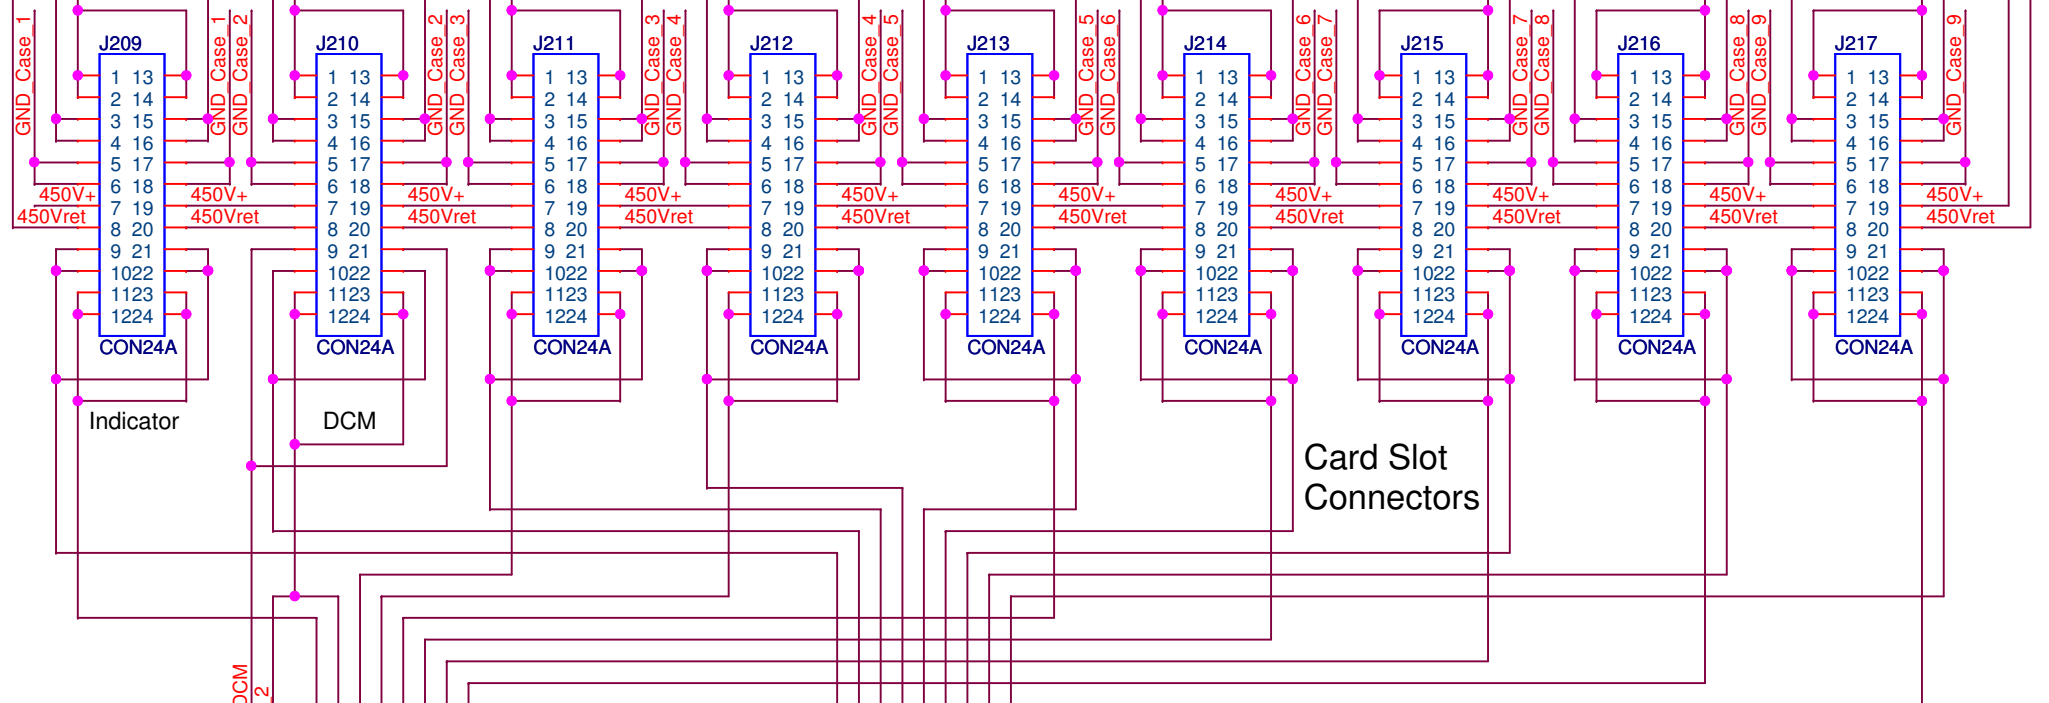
GND_Case_1
J209
1 13
2 14
3 15
4 16
5 17
6 18
7 19
8 20
9 21
1022
1123
1224
CON24A
450V+
450Vret
GND_Case_1
GND_Case_2
J210
1 13
2 14
3 15
4 16
5 17
6 18
7 19
8 20
9 21
1022
1123
1224
CON24A
450V+
450Vret
GND_Case_2
GND_Case_3
J211
1 13
2 14
3 15
4 16
5 17
6 18
7 19
8 20
9 21
1022
1123
1224
CON24A
450V+
450Vret
GND_Case_3
GND_Case_4
J212
1 13
2 14
3 15
4 16
5 17
6 18
7 19
8 20
9 21
1022
1123
1224
CON24A
450V+
450Vret
GND_Case_4
GND_Case_5
J213
1 13
2 14
3 15
4 16
5 17
6 18
7 19
8 20
9 21
1022
1123
1224
CON24A
450V+
450Vret
GND_Case_5
GND_Case_6
J214
1 13
2 14
3 15
4 16
5 17
6 18
7 19
8 20
9 21
1022
1123
1224
CON24A
450V+
450Vret
GND_Case_6
GND_Case_7
J215
1 13
2 14
3 15
4 16
5 17
6 18
7 19
8 20
9 21
1022
1123
1224
CON24A
450V+
450Vret
GND_Case_7
GND_Case_8
J216
1 13
2 14
3 15
4 16
5 17
6 18
7 19
8 20
9 21
1022
1123
1224
CON24A
450V+
450Vret
GND_Case_8
GND_Case_9
J217
1 13
2 14
3 15
4 16
5 17
6 18
7 19
8 20
9 21
1022
1123
1224
CON24A
450V+
450Vret
GND_Case_9
Indicator
DCM
Card Slot Connectors
DCM_2